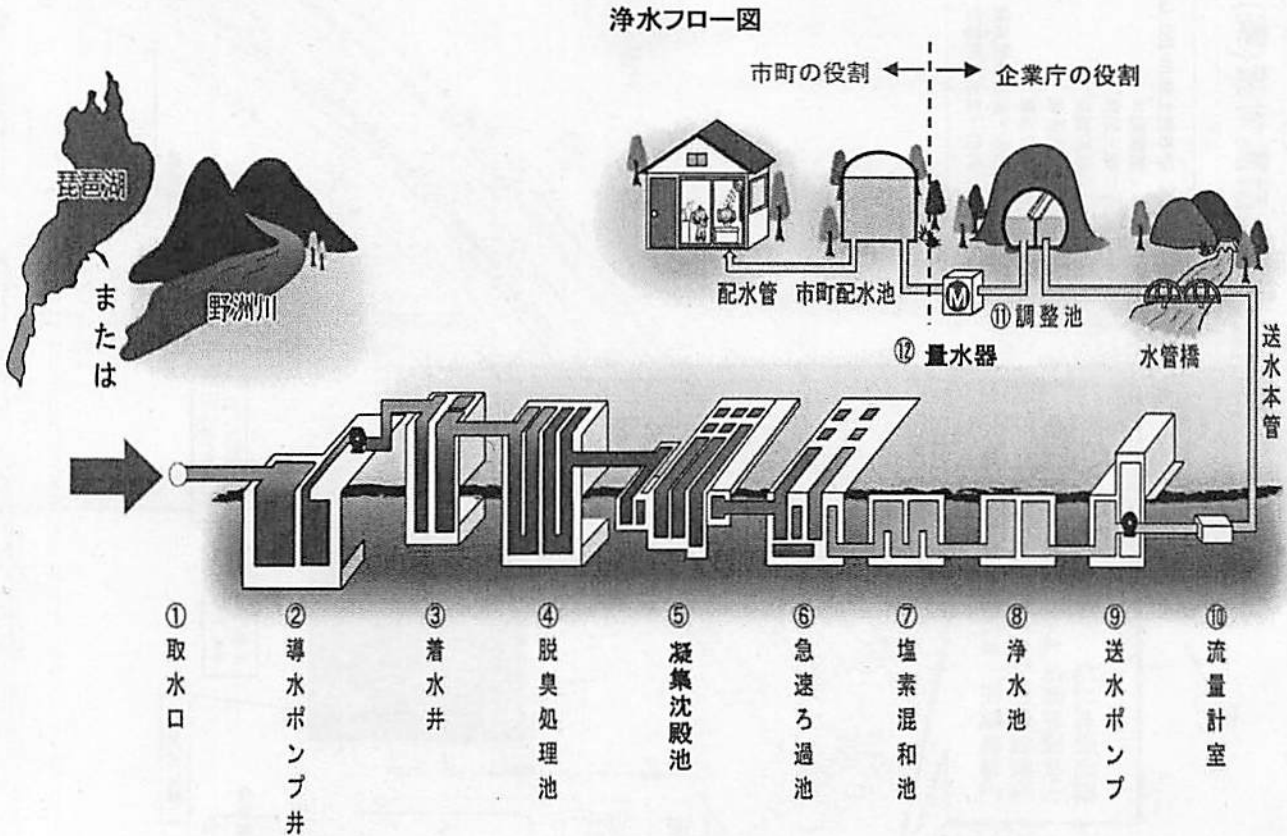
浄水フロー図

市町の役割 ← → 企業庁の役割

琵琶湖

または

野洲川

配水管 市町配水池

M

⑪ 調整池

⑫ 量水器

水管橋

送水本管

① 取水口

② 導水ポンプ井

③ 着水井

④ 脱臭処理池

⑤ 凝集沈殿池

⑥ 急速ろ過池

⑦ 塩素混和池

⑧ 浄水池

⑨ 送水ポンプ

⑩ 流量計室